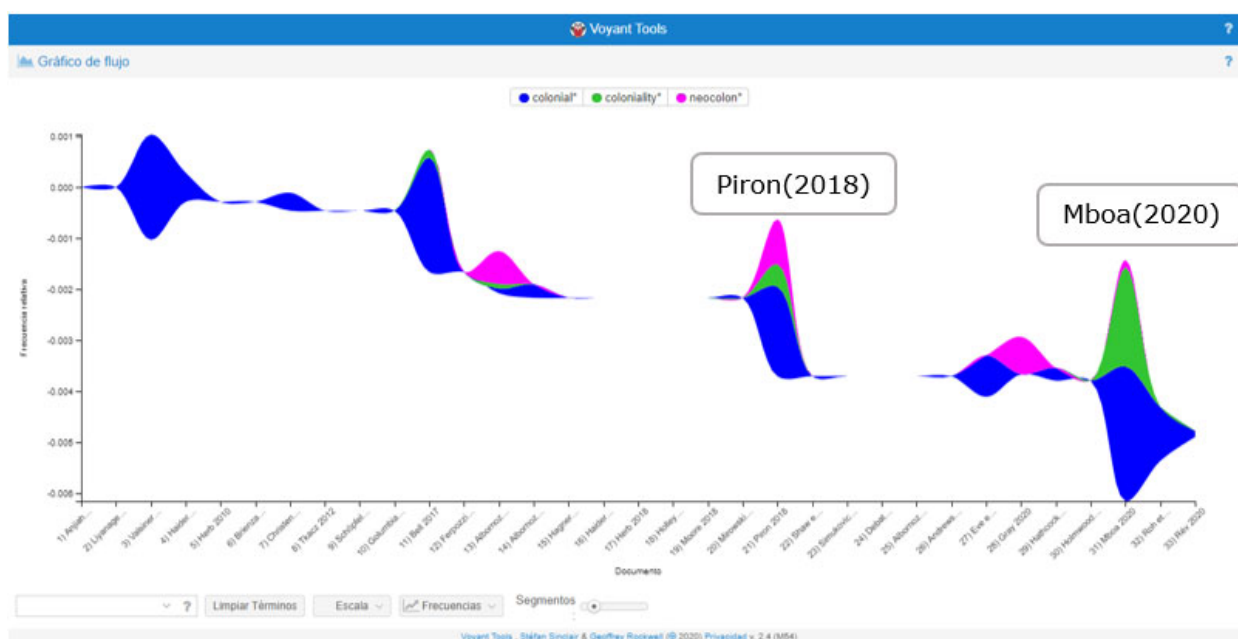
Voyant Tools ?

Gráfico de flujo ?

colonial* coloniality* neocolon*

Piron(2018)

Mboa(2020)

0.001
0.000
-0.001
-0.002
-0.003
-0.004
-0.005
-0.006

Frecuencia relativa

1) Anjali... 2) Liyanage... 3) Valenzi... 4) Haider... 5) Herb 2010 6) Brienza... 7) Chrislen... 8) Tkacz 2012 9) Schöpfel... 10) Golumbia... 11) Bell 2017 12) Ferpozzi... 13) Albornoz... 14) Albornoz... 15) Hagner... 16) Haider... 17) Herb 2018 18) Holley... 19) Moore 2018 20) Mirowski... 21) Piron 2018 22) Shaw e... 23) Simukovic... 24) Debat... 25) Albornoz... 26) Andrews... 27) Eve e... 28) Gray 2020 29) Hathcock... 30) Holmwood... 31) Mboa 2020 32) Ruh et... 33) Rev 2020

Documento

? Limpiar Términos Escala Frecuencias Segmentos

Voyant Tools, Stéfan Sinclair & Geoffrey Rockwell (© 2020) Privacidad v. 2.4 (M54)